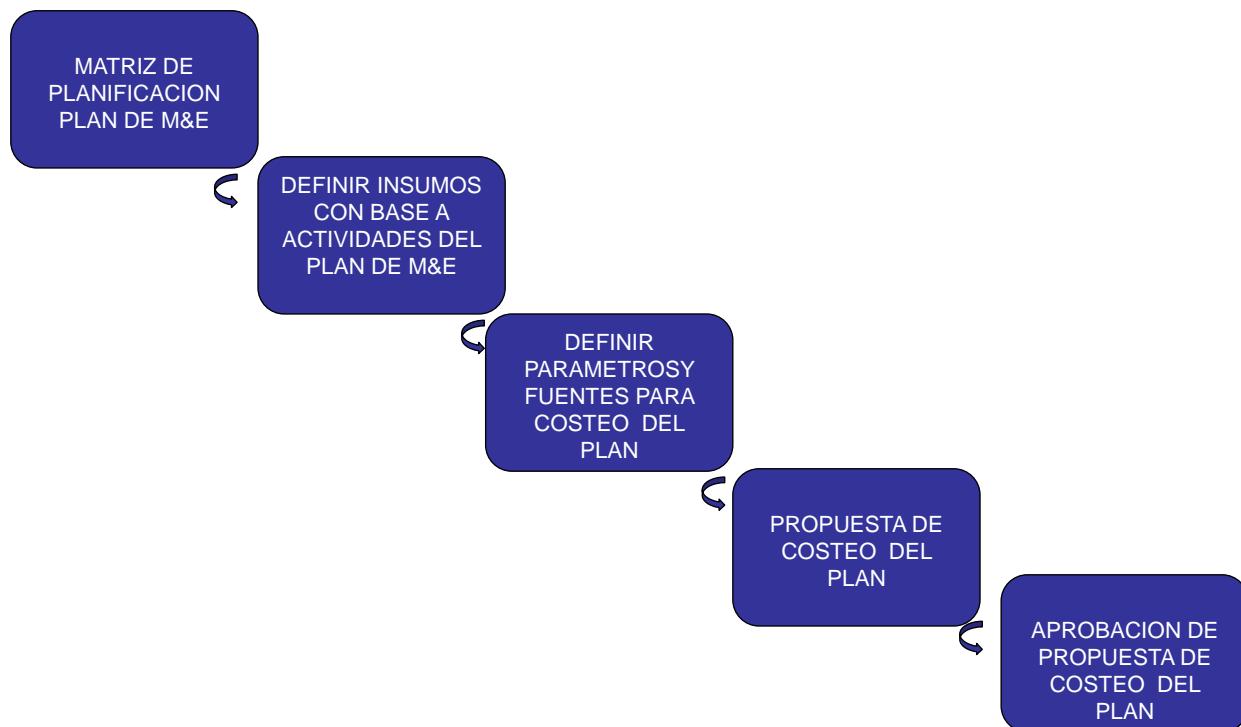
MATRIZ DE PLANIFICACION PLAN DE M&E

DEFINIR INSUMOS CON BASE A ACTIVIDADES DEL PLAN DE M&E

DEFINIR PARAMETROSY FUENTES PARA COSTEO DEL PLAN

PROPUESTA DE COSTEO DEL PLAN

APROBACION DE PROPUESTA DE COSTEO DEL PLAN